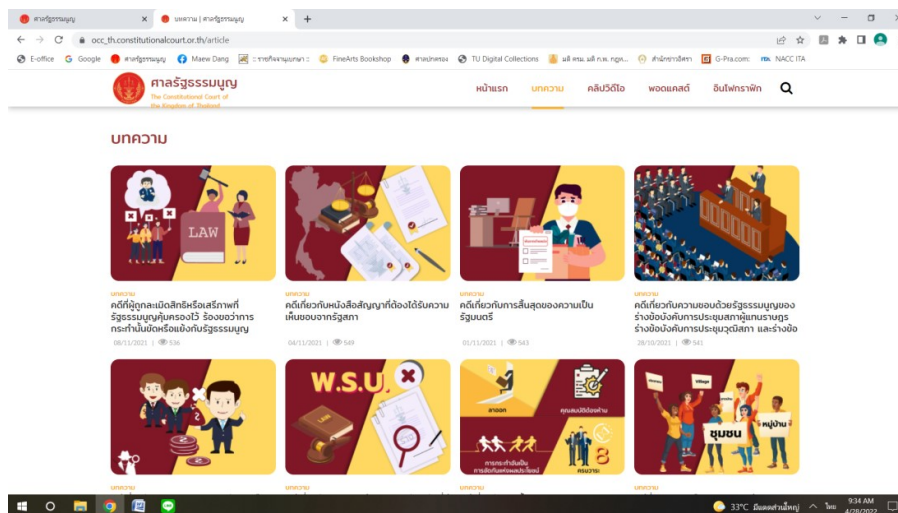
ศาลรัฐธรรมนูญ × บทความ | ศาลรัฐธรรมนูญ × +

occ_th.constitutionalcourt.or.th/article

E-office Google ศาลรัฐธรรมนูญ Maew Dang :: รายกิจจานุเบกษา :: FineArts Bookshop ศาลปกครอง TU Digital Collections มติ ครม. มติ ก.พ. กฎห... สำนักข่าวอิศรา G-Pra.com NACC ITA

ศาลรัฐธรรมนูญ
The Constitutional Court of the Kingdom of Thailand

หน้าแรก บทความ คลิปวิดีโอ พอดแคสต์ อินโฟกราฟิก

บทความ

LAW

บทความ
คดีที่ผู้ถูกละเมิดสิทธิหรือเสรีภาพที่รัฐธรรมนูญคุ้มครองไว้ ร้องขอว่าการกระทำนั้นขัดหรือแย้งกับรัฐธรรมนูญ
08/11/2021 536

บทความ
คดีเกี่ยวกับหนังสือสัญญาที่ต้องได้รับความเห็นชอบจากรัฐสภา
04/11/2021 549

บทความ
คดีเกี่ยวกับการสิ้นสุดของความเป็นรัฐมนตรี
01/11/2021 543

บทความ
คดีเกี่ยวกับความชอบด้วยรัฐธรรมนูญของร่างข้อบังคับการประชุมสภาผู้แทนราษฎร ร่างข้อบังคับการประชุมวุฒิสภา และร่างข้อ
28/10/2021 541

W.S.U.

ลาออก
คุณสมบัติต้องห้าม
การกระทำอันเป็นการขัดกันแห่งผลประโยชน์
ครบวาระ
8

ชุมชน
หมู่บ้าน

บทความ บทความ บทความ บทความ

33°C มีแดดส่วนใหญ่ ไทย 9:34 AM 4/28/2022